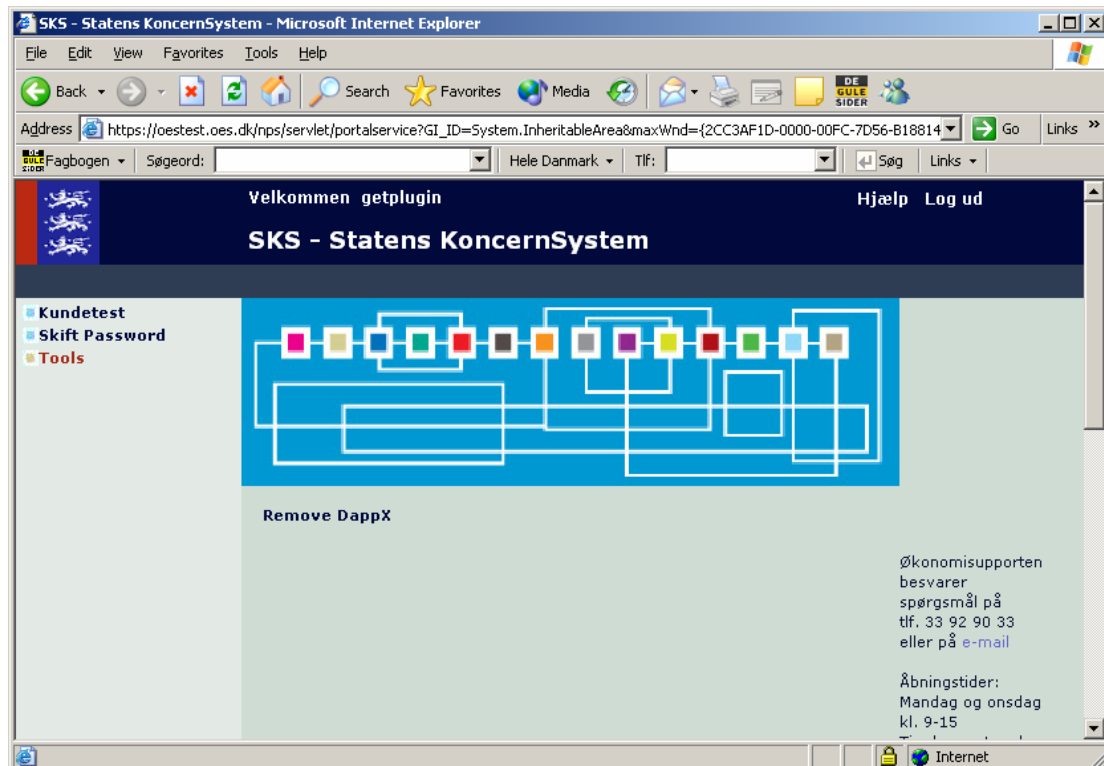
SKS - Statens KoncernSystem - Microsoft Internet Explorer

File Edit View Favorites Tools Help

Back Search Favorites Media

DE GULE SIDER

Address https://oestest.oes.dk/nps/servlet/portalservice?GI_ID=System.InheritableArea&maxWnd={2CC3AF1D-0000-00FC-7D56-B18814 Go Links

Fagbogen Søgeord: Hele Danmark Tlf: Søg Links

Velkommen getplugin

Hjælp Log ud

SKS - Statens KoncernSystem

Kundetest
Skift Password
Tools

Remove DappX

Økonomisupporten besvarer spørgsmål på tlf. 33 92 90 33 eller på e-mail

Åbningstider:
Mandag og onsdag kl. 9-15
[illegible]

Internet